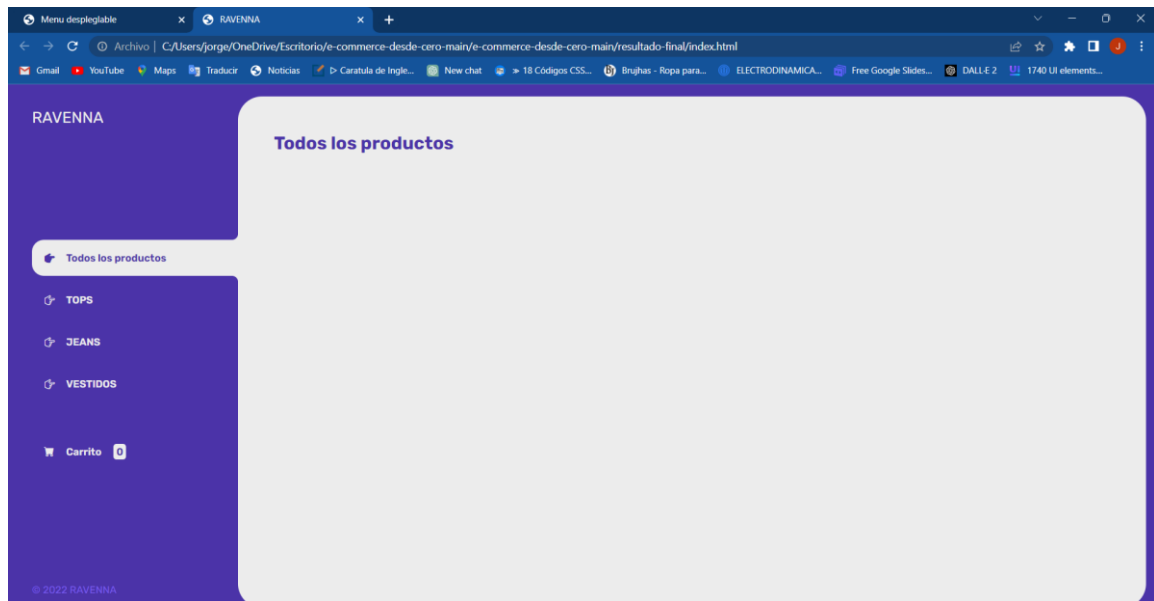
Menu desplegable ×
RAVENNA ×
+

Archivo | C:/Users/jorge/OneDrive/Escritorio/e-commerce-desde-cero-main/e-commerce-desde-cero-main/resultado-final/index.html

Gmail YouTube Maps Traducir Noticias ▷ Caratula de Ingle... New chat » 18 Códigos CSS... Brujhas - Ropa para... ELECTRODINAMICA... Free Google Slides... DALL·E 2 1740 UI elements...

RAVENNA

Todos los productos

Todos los productos

TOPS

JEANS

VESTIDOS

Carrito 0

© 2022 RAVENNA